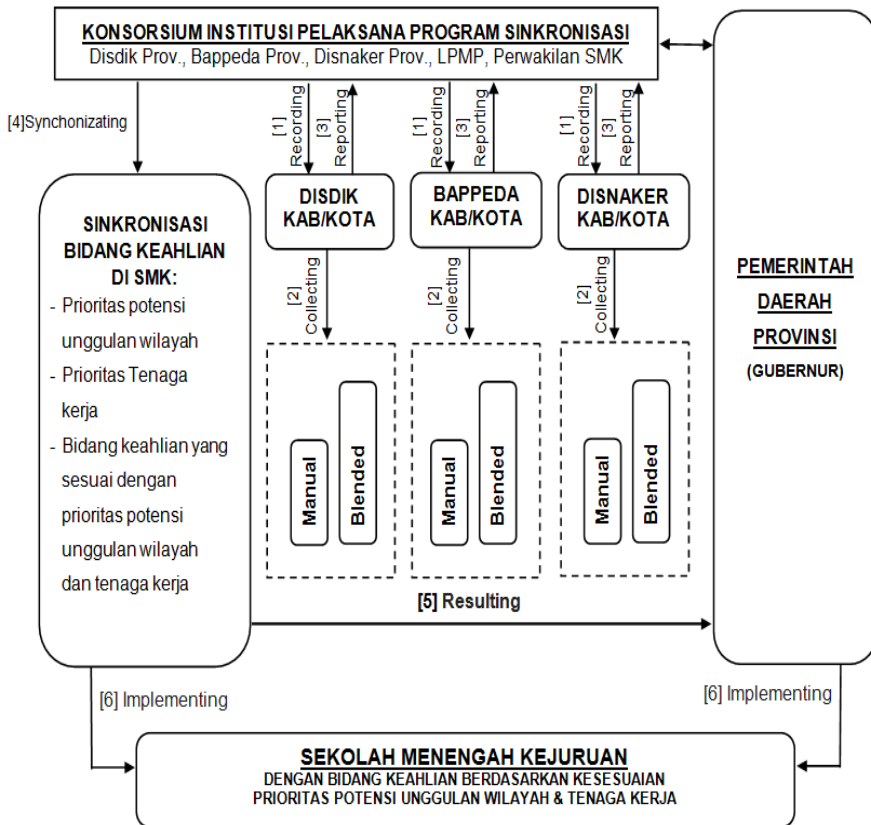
KONSORSIUM INSTITUSI PELAKSANA PROGRAM SINKRONISASI
Disdik Prov., Bappeda Prov., Disnaker Prov., LPMP, Perwakilan SMK

[4]Synchonizating

[1] Recording
[3] Reporting

[1] Recording
[3] Reporting

[1] Recording
[3] Reporting

SINKRONISASI BIDANG KEAHLIAN DI SMK:
- Prioritas potensi unggulan wilayah
- Prioritas Tenaga kerja
- Bidang keahlian yang sesuai dengan prioritas potensi unggulan wilayah dan tenaga kerja

DISDIK KAB/KOTA

BAPPEDA KAB/KOTA

DISNAKER KAB/KOTA

[2] Collecting

[2] Collecting

[2] Collecting

Manual
Blended

Manual
Blended

Manual
Blended

PEMERINTAH DAERAH PROVINSI
(GUBERNUR)

[5] Resulting

[6] Implementing

[6] Implementing

SEKOLAH MENENGAH KEJURUAN
DENGAN BIDANG KEAHLIAN BERDASARKAN KESESUAIAN PRIORITAS POTENSI UNGGULAN WILAYAH & TENAGA KERJA